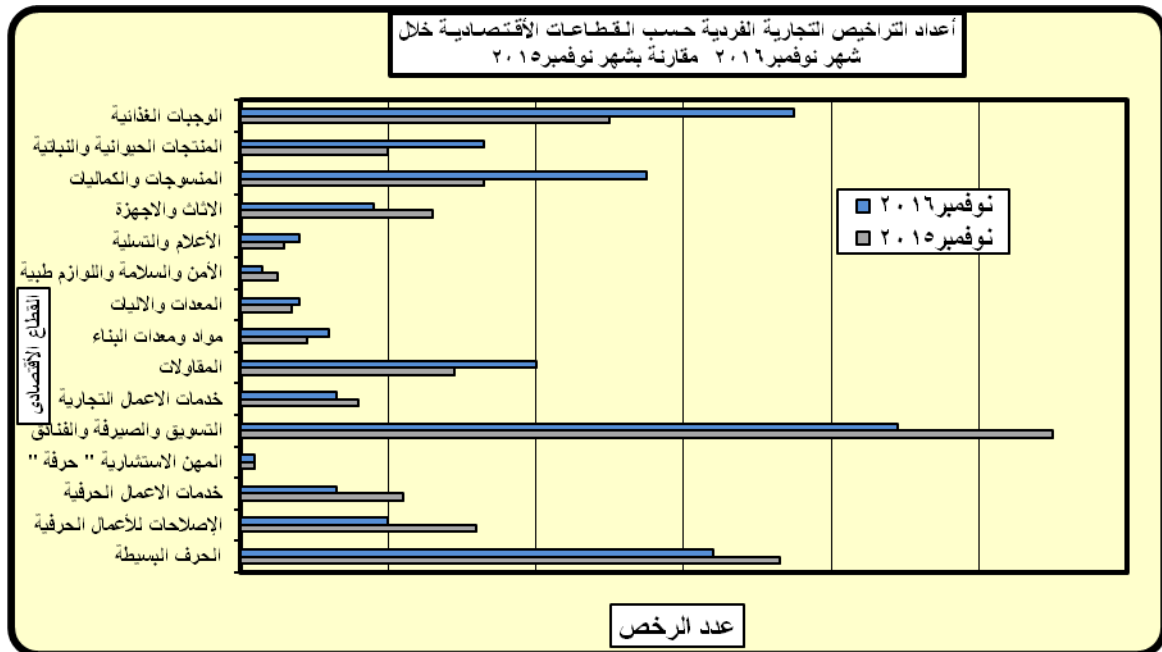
أعداد التراخيص التجارية الفردية حسب القطاعات الأقتصادية خلال شهر نوفمبر٢٠١٦ مقارنة بشهر نوفمبر٢٠١٥

الوجبات الغذائية
المنتجات الحيوانية والنباتية
المنسوجات والكماليات
الاثاث والاجهزة
الأعلام والتسلية
الأمن والسلامة واللوازم طبية
المعدات والاليات
مواد ومعدات البناء
المقاولات
خدمات الاعمال التجارية
التسويق والصيرفة والفنادق
المهن الاستشارية " حرفة "
خدمات الاعمال الحرفية
الإصلاحات للأعمال الحرفية
الحرف البسيطة

القطاع الاقتصادى

نوفمبر٢٠١٦
نوفمبر٢٠١٥

عدد الرخص